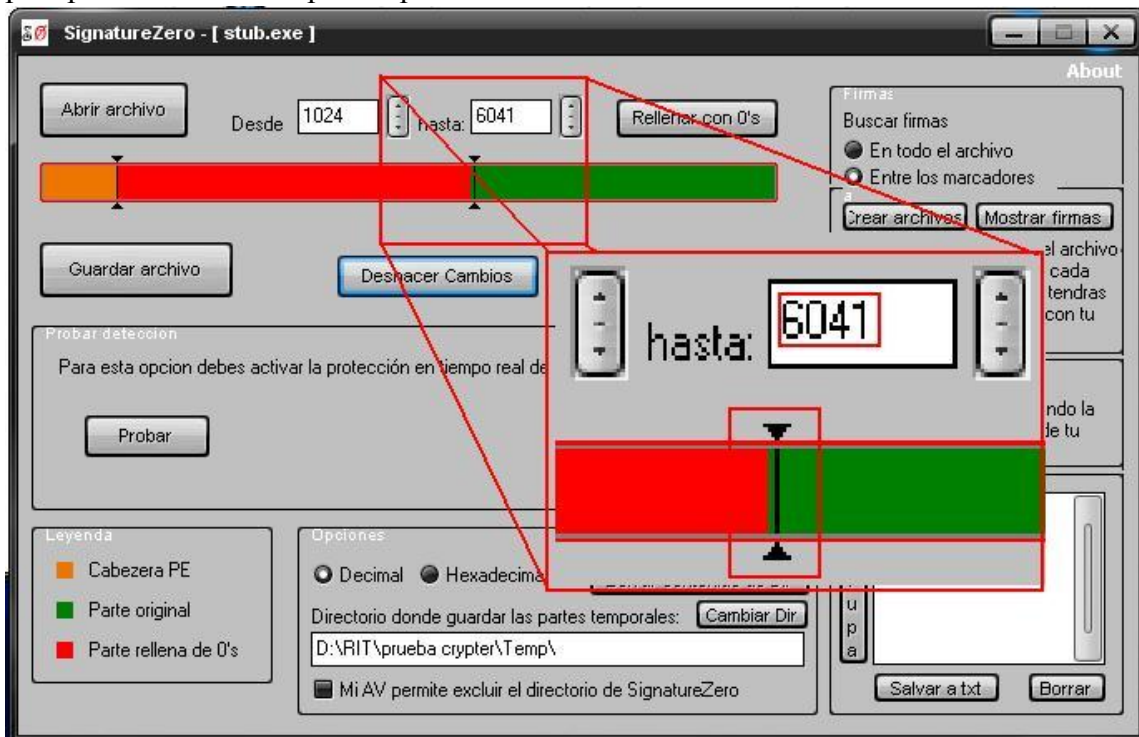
SignatureZero - [ stub.exe ]

About

Abrir archivo

Desde 1024 hasta: 6041

Rellenar con 0's

Firmas

Buscar firmas

En todo el archivo

Entre los marcadores

Crear archivos

Mostrar firmas

el archivo cada tendras con tu

ndo la de tu

Guardar archivo

Deshacer Cambios

hasta: 6041

Probar deteccion

Para esta opcion debes activar la protección en tiempo real de

Probar

Leyenda

Cabezera PE

Parte original

Parte rellena de 0's

Opciones

Decimal

Hexadecima

Directorio donde guardar las partes temporales:

Cambiar Dir

D:\RIT\prueba crypter\Temp\

Mi AV permite excluir el directorio de SignatureZero

u p a

Salvar a txt

Borrar